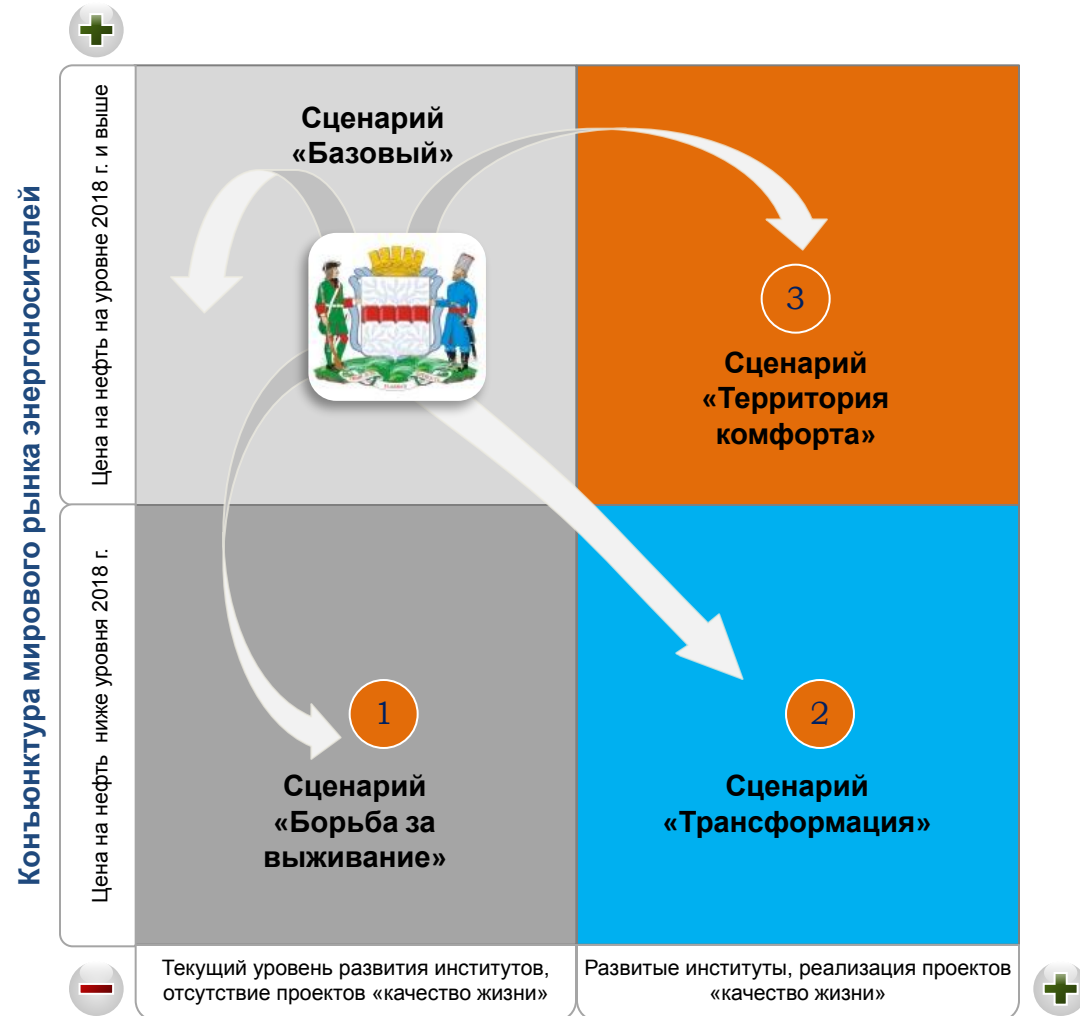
Конъюнктура мирового рынка энергоносителей

Цена на нефть на уровне 2018 г. и выше

Цена на нефть ниже уровня 2018 г.

Сценарий «Базовый»

3

Сценарий «Территория комфорта»

1

Сценарий «Борьба за выживание»

2

Сценарий «Трансформация»

Текущий уровень развития институтов, отсутствие проектов «качество жизни»

Развитые институты, реализация проектов «качество жизни»